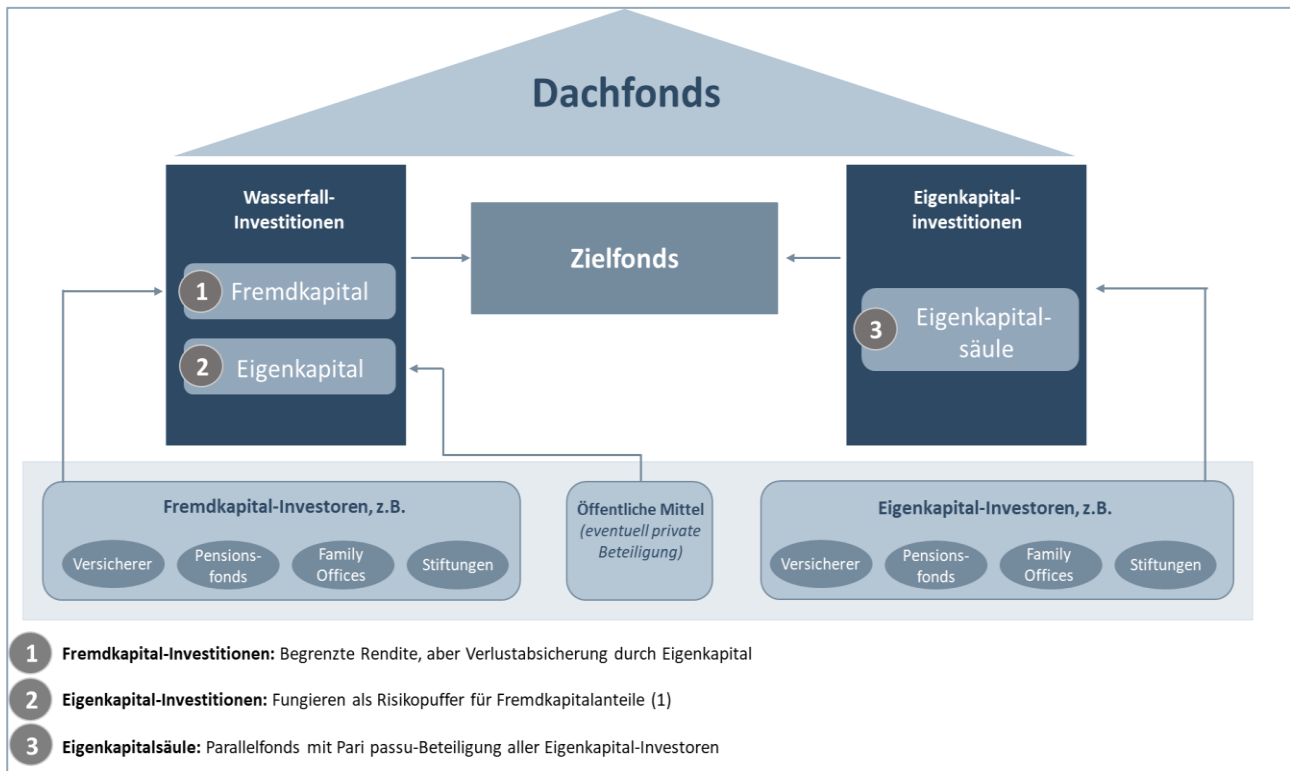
Dachfonds

Wasserfall-Investitionen

1 Fremdkapital

2 Eigenkapital

Zielfonds

Eigenkapital-investitionen

3 Eigenkapital-säule

Fremdkapital-Investoren, z.B.

Versicherer

Pensions-fonds

Family Offices

Stiftungen

Öffentliche Mittel
*(eventuell private Beteiligung)*

Eigenkapital-Investoren, z.B.

Versicherer

Pensions-fonds

Family Offices

Stiftungen

1 **Fremdkapital-Investitionen:** Begrenzte Rendite, aber Verlustabsicherung durch Eigenkapital

2 **Eigenkapital-Investitionen:** Fungieren als Risikopuffer für Fremdkapitalanteile (1)

3 **Eigenkapitalsäule:** Parallelfonds mit Pari passu-Beteiligung aller Eigenkapital-Investoren